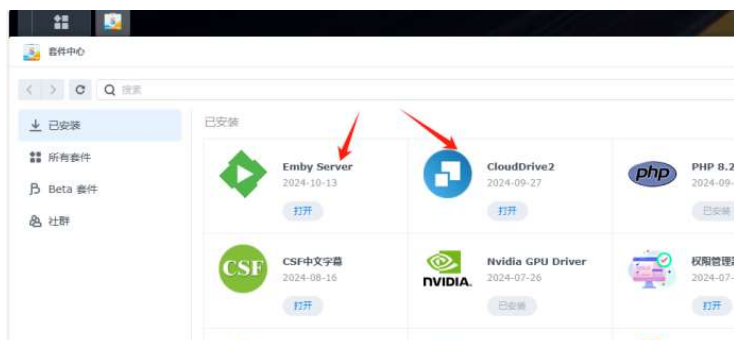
套件中心

搜索

已安装

所有套件

Beta 套件

社群

已安装

Emby Server
2024-10-13
打开

CloudDrive2
2024-09-27
打开

php
PHP 8.2
2024-09-
已安装

CSF
CSF中文字幕
2024-08-16
打开

NVIDIA.
Nvidia GPU Driver
2024-07-26
已安装

权限管理
2024-07-
打开